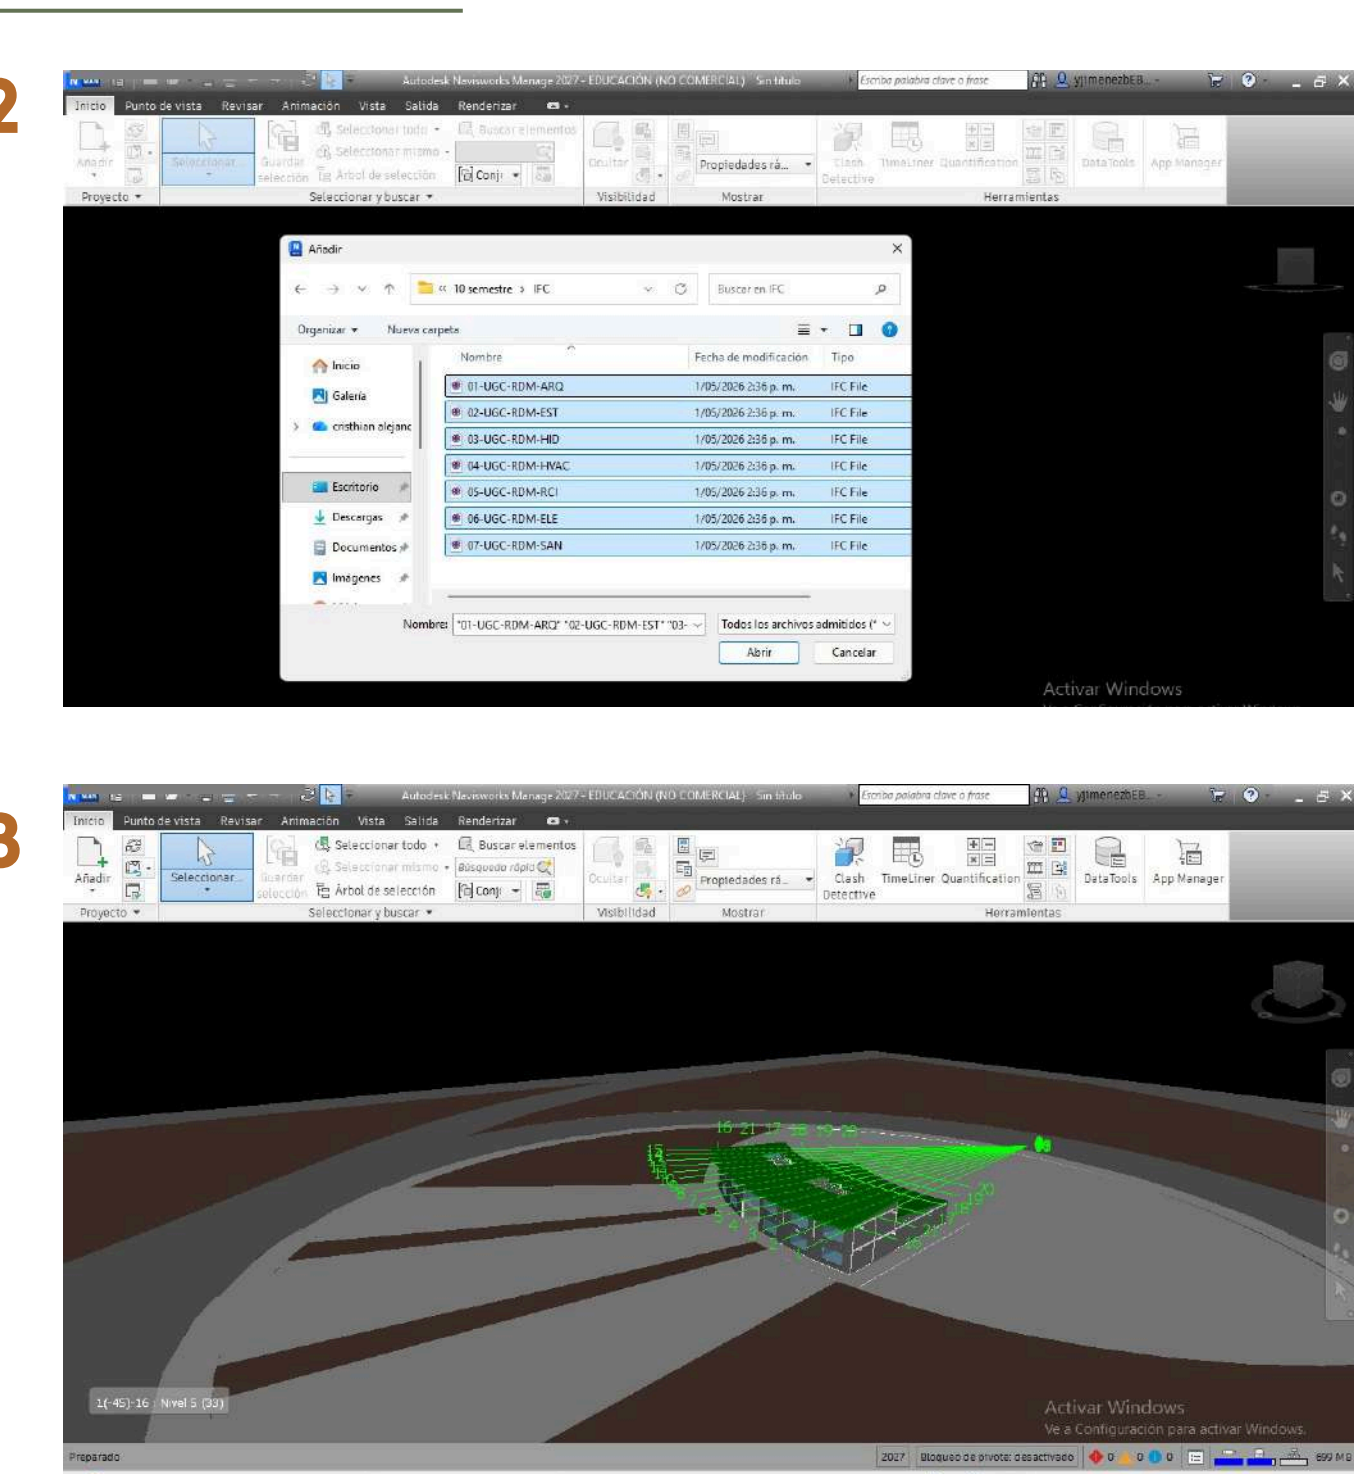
2

Autodesk Navisworks Manage 2027 - EDUCACIÓN (NO COMERCIAL) Sin título

Escriba palabra clave o frase

yjimenezbEB...

Inicio Punto de vista Revisar Animación Vista Salida Renderizar

Añadir Seleccionar Guardar selección Seleccionar todo Seleccionar mismo Árbol de selección Buscar elementos Conj Ocultar Propiedades rá... Clash Detective TimeLiner Quantification DataTools App Manager

Proyecto Seleccionar y buscar Visibilidad Mostrar Herramientas

Añadir

« 10 semestre › IFC

Buscar en IFC

Organizar Nueva carpeta

Inicio
Galería
cristhian alejanc
Escritorio
Descargas
Documentos
Imágenes

| Nombre | Fecha de modificación | Tipo |
|---|---|---|
| 01-UGC-RDM-ARQ | 1/05/2026 2:36 p. m. | IFC File |
| 02-UGC-RDM-EST | 1/05/2026 2:36 p. m. | IFC File |
| 03-UGC-RDM-HID | 1/05/2026 2:36 p. m. | IFC File |
| 04-UGC-RDM-HVAC | 1/05/2026 2:36 p. m. | IFC File |
| 05-UGC-RDM-RCI | 1/05/2026 2:36 p. m. | IFC File |
| 06-UGC-RDM-ELE | 1/05/2026 2:36 p. m. | IFC File |
| 07-UGC-RDM-SAN | 1/05/2026 2:36 p. m. | IFC File |

Nombre: "01-UGC-RDM-ARQ" "02-UGC-RDM-EST" "03-

Todos los archivos admitidos (*

Abrir Cancelar

Activar Windows

3

Autodesk Navisworks Manage 2027 - EDUCACIÓN (NO COMERCIAL) Sin título

Escriba palabra clave o frase

yjimenezbEB...

Inicio Punto de vista Revisar Animación Vista Salida Renderizar

Añadir Seleccionar Guardar selección Seleccionar todo Seleccionar mismo Árbol de selección Buscar elementos Búsqueda rápida Conj Ocultar Propiedades rá... Clash Detective TimeLiner Quantification DataTools App Manager

Proyecto Seleccionar y buscar Visibilidad Mostrar Herramientas

16 21 17 18 19 20 15 14

1(-45)-16 : Nivel 5 (33)

Activar Windows
Ve a Configuración para activar Windows.

Preparado 2027 Bloqueo de pivote: desactivado 0 0 0 0 699 MB